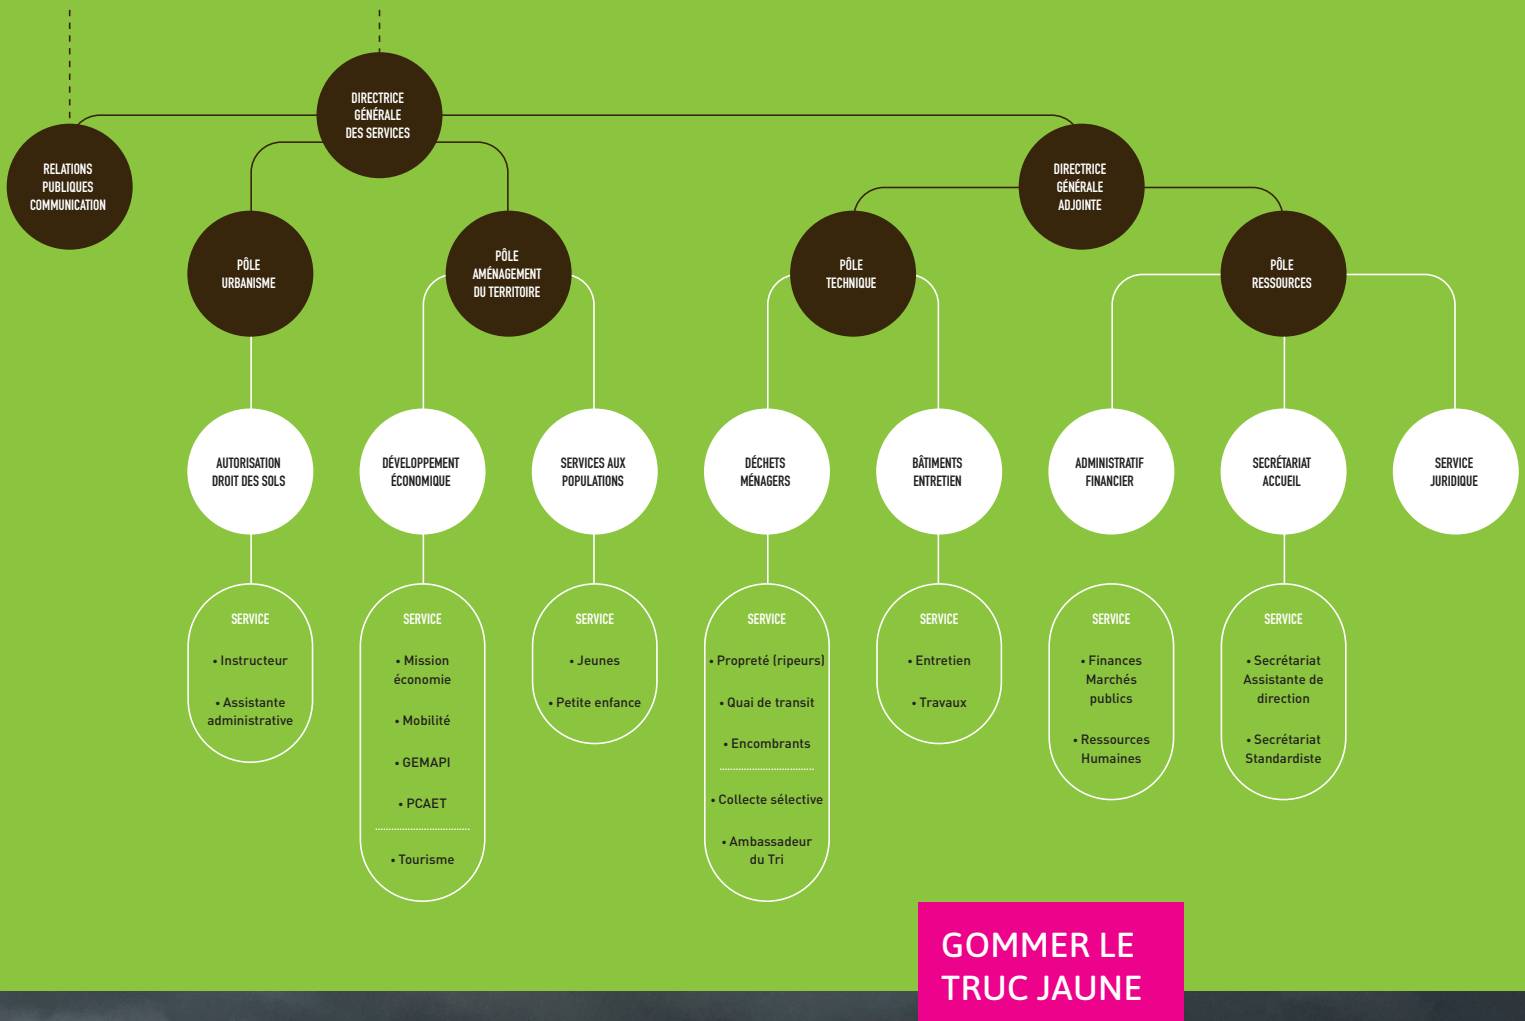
DIRECTRICE GÉNÉRALE DES SERVICES

RELATIONS PUBLIQUES COMMUNICATION

DIRECTRICE GÉNÉRALE ADJOINTE

PÔLE URBANISME

PÔLE AMÉNAGEMENT DU TERRITOIRE

PÔLE TECHNIQUE

PÔLE RESSOURCES

AUTORISATION DROIT DES SOLS

DÉVELOPPEMENT ÉCONOMIQUE

SERVICES AUX POPULATIONS

DÉCHETS MÉNAGERS

BÂTIMENTS ENTRETIEN

ADMINISTRATIF FINANCIER

SECRÉTARIAT ACCUEIL

SERVICE JURIDIQUE

SERVICE
• Instructeur
• Assistante administrative

SERVICE
• Mission économie
• Mobilité
• GEMAPI
• PCAET
• Tourisme

SERVICE
• Jeunes
• Petite enfance

SERVICE
• Propreté (ripeurs)
• Quai de transit
• Encombrants
• Collecte sélective
• Ambassadeur du Tri

SERVICE
• Entretien
• Travaux

SERVICE
• Finances Marchés publics
• Ressources Humaines

SERVICE
• Secrétariat Assistante de direction
• Secrétariat Standardiste

GOMMER LE TRUC JAUNE